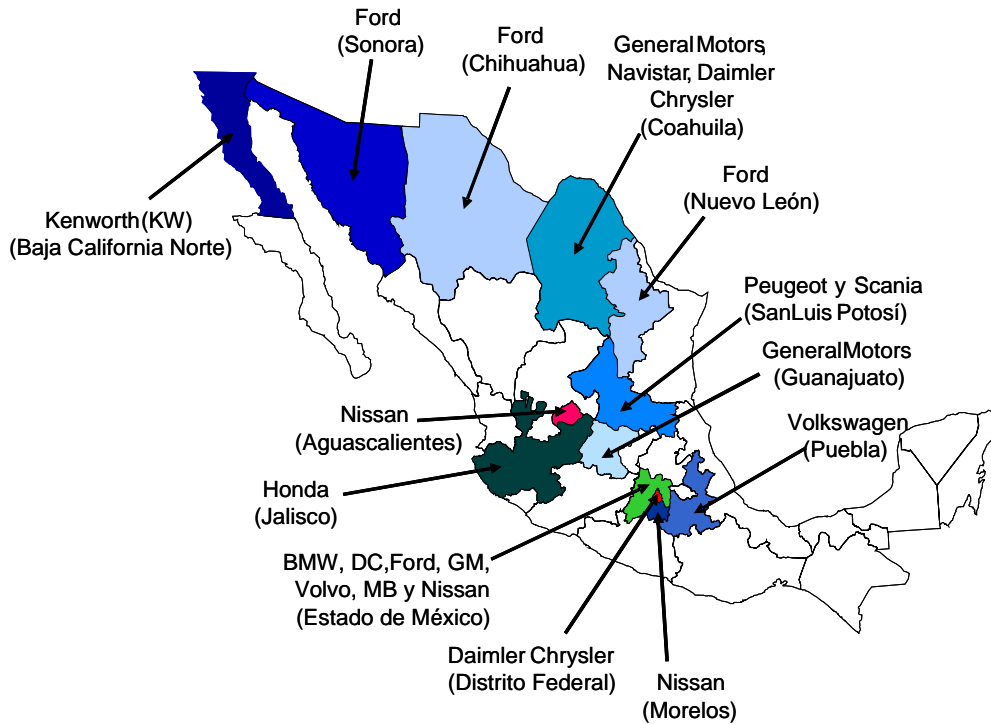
Ford
(Sonora)

Ford
(Chihuahua)

General Motors, Navistar, Daimler Chrysler
(Coahuila)

Kenworth (KW)
(Baja California Norte)

Ford
(Nuevo León)

Peugeot y Scania
(San Luis Potosí)

General Motors
(Guanajuato)

Nissan
(Aguascalientes)

Volkswagen
(Puebla)

Honda
(Jalisco)

BMW, DC, Ford, GM, Volvo, MB y Nissan
(Estado de México)

Daimler Chrysler
(Distrito Federal)

Nissan
(Morelos)